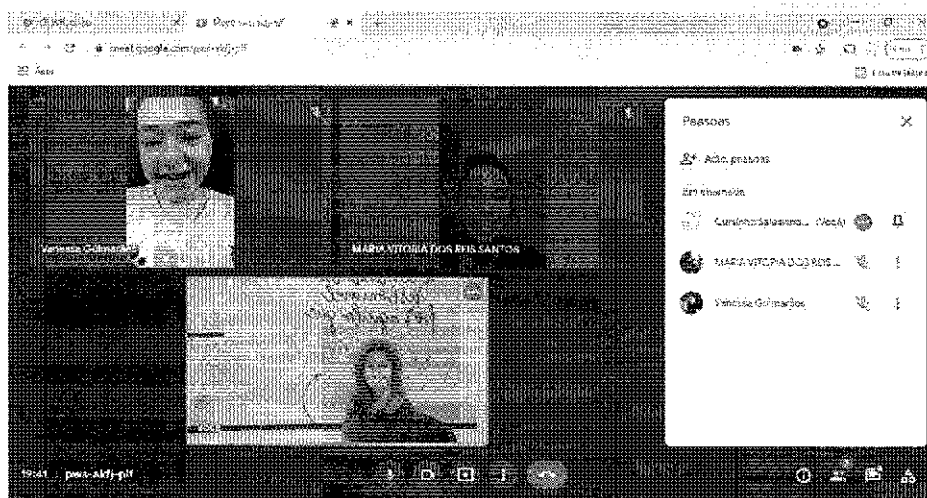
meet.google.com/pwa-akfj-pff

Apps

Vanessa Guimarães

MARIA VITORIA DOS REIS SANTOS

Pessoas

Adic. pessoas

Em chamada

Cursinho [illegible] (Você)

MARIA VITORIA DOS REIS...

Vanessa Guimarães

19:41 | pwa-akfj-pff